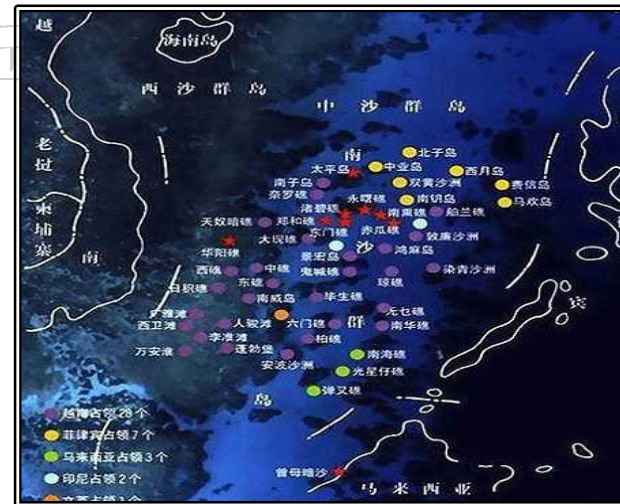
越
海南岛
西沙群岛
中沙群岛
老挝
柬埔寨
南
南
沙
群
岛
北子岛
太平岛
中业岛
西月岛
南子岛
双黄沙洲
费信岛
奈罗礁
南钥岛
马欢岛
渚碧礁
永暑礁
南熏礁
船兰礁
天奴暗礁
郑和礁
大现礁
东门礁
赤瓜礁
敦谦沙洲
华阳礁
景宏岛
鸿庥岛
西礁
中礁
鬼喊礁
染青沙洲
日积礁
东礁
琼礁
南威岛
毕生礁
无乜礁
西卫滩
人骏滩
六门礁
南华礁
李准滩
柏礁
万安滩
蓬勃堡
南海礁
安波沙洲
光星仔礁
弹丸礁
越南占领28个
菲律宾占领7个
马来西亚占领3个
印尼占领2个
曾母暗沙
马来西亚
宾